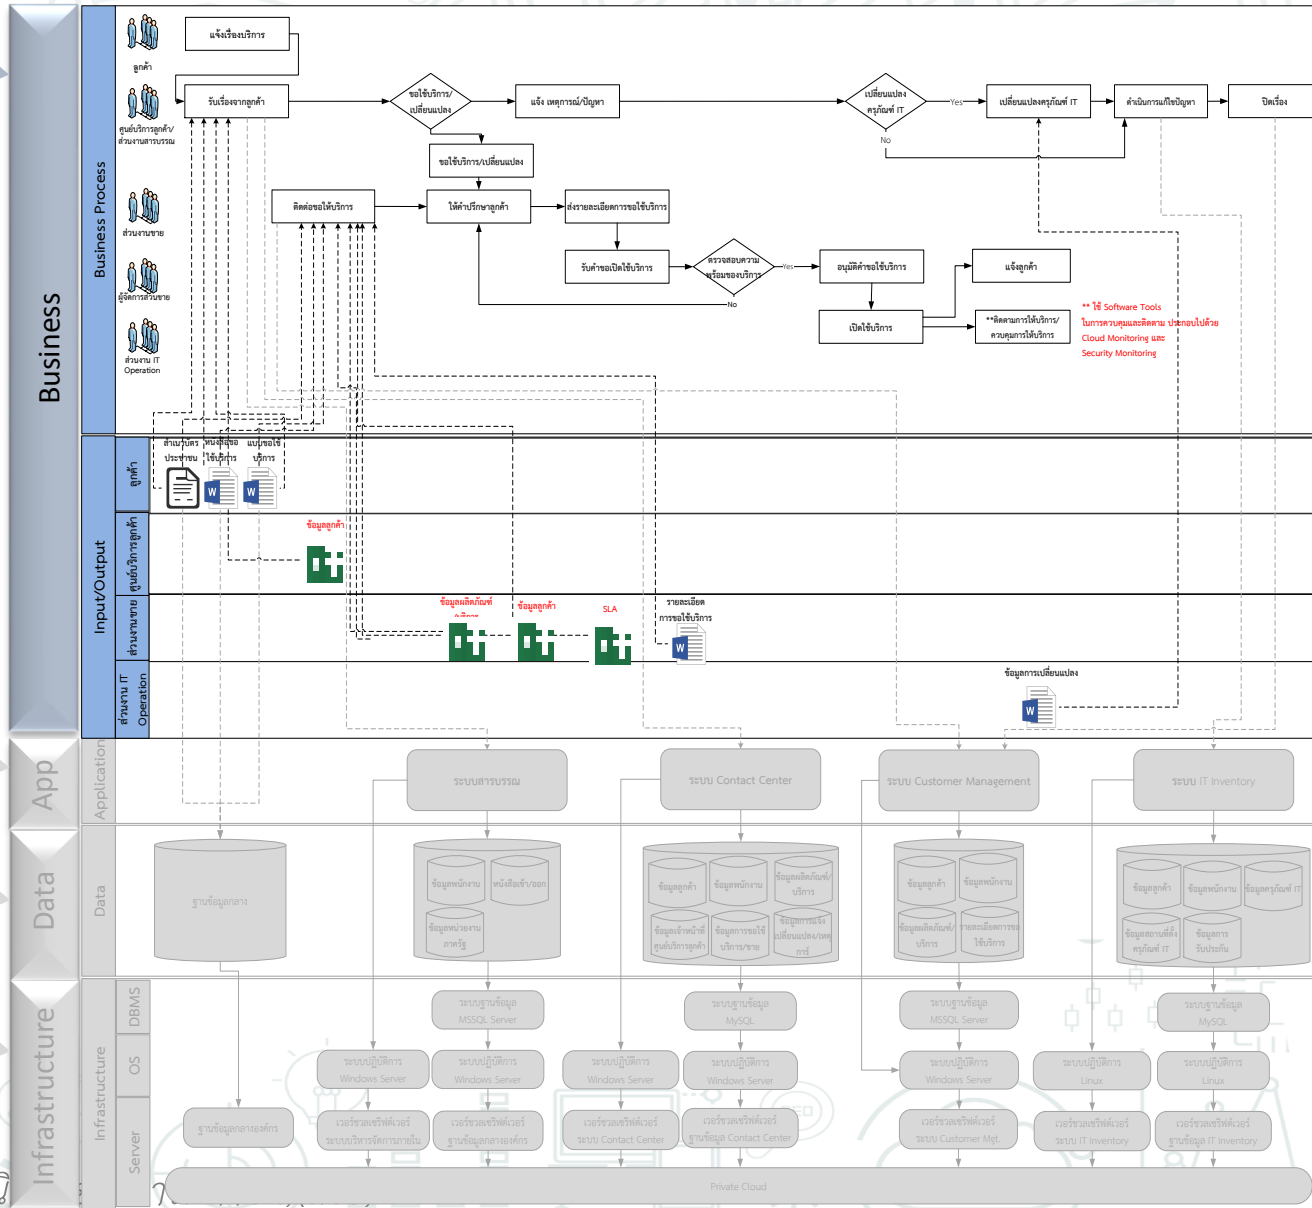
Business

Business Process

ลูกค้า

ศูนย์บริการลูกค้า/ ส่วนงานสารบรรณ

ส่วนงานขาย

ผู้จัดการส่วนขาย

ส่วนงาน IT Operation

แจ้งเรื่องบริการ

รับเรื่องจากลูกค้า

ขอใช้บริการ/ เปลี่ยนแปลง

แจ้ง เหตุการณ์/ปัญหา

เปลี่ยนแปลง ครุภัณฑ์ IT

Yes

No

เปลี่ยนแปลงครุภัณฑ์ IT

ดำเนินการแก้ไขปัญหา

ปิดเรื่อง

ขอใช้บริการ/เปลี่ยนแปลง

ติดต่อขอใช้บริการ

ให้คำปรึกษาลูกค้า

ส่งรายละเอียดการขอใช้บริการ

รับคำขอเปิดใช้บริการ

ตรวจสอบความ พร้อมของบริการ

Yes

No

อนุมัติคำขอใช้บริการ

แจ้งลูกค้า

เปิดใช้บริการ

**ติดตามการให้บริการ/ ควบคุมการให้บริการ

** ใช้ Software Tools ในการควบคุมและติดตาม ประกอบไปด้วย Cloud Monitoring และ Security Monitoring

Input/Output

ลูกค้า

ศูนย์บริการลูกค้า

ส่วนงานขาย

ส่วนงาน IT Operation

สำเนาบัตร ประชาชน

หนังสือขอ ใช้บริการ

แบบขอใช้ บริการ

ข้อมูลลูกค้า

ข้อมูลผลิตภัณฑ์ บริการ

ข้อมูลลูกค้า

SLA

รายละเอียด การขอใช้บริการ

ข้อมูลการเปลี่ยนแปลง

App

Application

ระบบสารบรรณ

ระบบ Contact Center

ระบบ Customer Management

ระบบ IT Inventory

Data

Data

ฐานข้อมูลกลาง

ข้อมูลพนักงาน

หนังสือเข้า/ออก

ข้อมูลหน่วยงาน ภาครัฐ

ข้อมูลลูกค้า

ข้อมูลพนักงาน

ข้อมูลผลิตภัณฑ์/ บริการ

ข้อมูลเจ้าหน้าที่ ศูนย์บริการลูกค้า

ข้อมูลการขอใช้ บริการ/ขาย

ข้อมูลการแจ้ง เปลี่ยนแปลง/เหตุการณ์

ข้อมูลลูกค้า

ข้อมูลพนักงาน

ข้อมูลผลิตภัณฑ์/ บริการ

รายละเอียดการขอ ใช้บริการ

ข้อมูลลูกค้า

ข้อมูลพนักงาน

ข้อมูลครุภัณฑ์ IT

ข้อมูลสถานที่ตั้ง ครุภัณฑ์ IT

ข้อมูลการ รับประกัน

Infrastructure

Infrastructure

DBMS

OS

Server

ระบบฐานข้อมูล MSSQL Server

ระบบฐานข้อมูล MySQL

ระบบฐานข้อมูล MSSQL Server

ระบบฐานข้อมูล MySQL

ระบบปฏิบัติการ Windows Server

ระบบปฏิบัติการ Windows Server

ระบบปฏิบัติการ Windows Server

ระบบปฏิบัติการ Windows Server

ระบบปฏิบัติการ Windows Server

ระบบปฏิบัติการ Linux

ระบบปฏิบัติการ Linux

ฐานข้อมูลกลางองค์กร

เวอร์ชวลเซิร์ฟเวอร์ ระบบบริหารจัดการภายใน

เวอร์ชวลเซิร์ฟเวอร์ ฐานข้อมูลกลางองค์กร

เวอร์ชวลเซิร์ฟเวอร์ ระบบ Contact Center

เวอร์ชวลเซิร์ฟเวอร์ ฐานข้อมูล Contact Center

เวอร์ชวลเซิร์ฟเวอร์ ระบบ Customer Mgt.

เวอร์ชวลเซิร์ฟเวอร์ ระบบ IT Inventory

เวอร์ชวลเซิร์ฟเวอร์ ฐานข้อมูล IT Inventory

Private Cloud